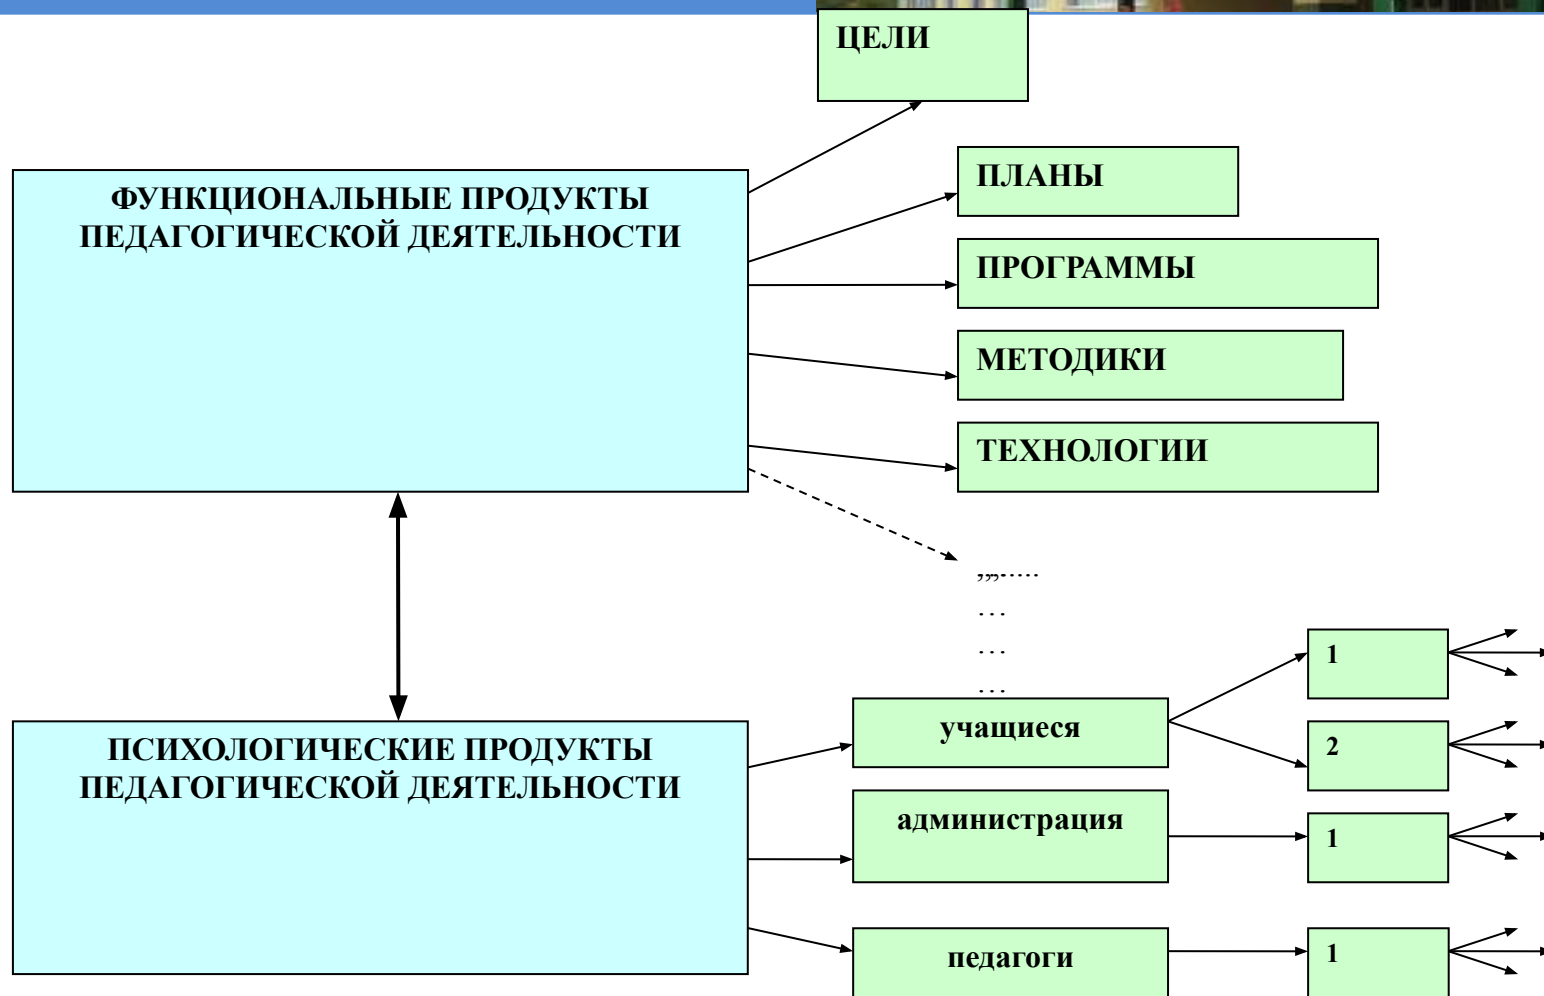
ЦЕЛИ

ФУНКЦИОНАЛЬНЫЕ ПРОДУКТЫ ПЕДАГОГИЧЕСКОЙ ДЕЯТЕЛЬНОСТИ

ПЛАНЫ

ПРОГРАММЫ

МЕТОДИКИ

ТЕХНОЛОГИИ

,,,.....
...
...
...

ПСИХОЛОГИЧЕСКИЕ ПРОДУКТЫ ПЕДАГОГИЧЕСКОЙ ДЕЯТЕЛЬНОСТИ

учащиеся

1

2

администрация

1

педагоги

1